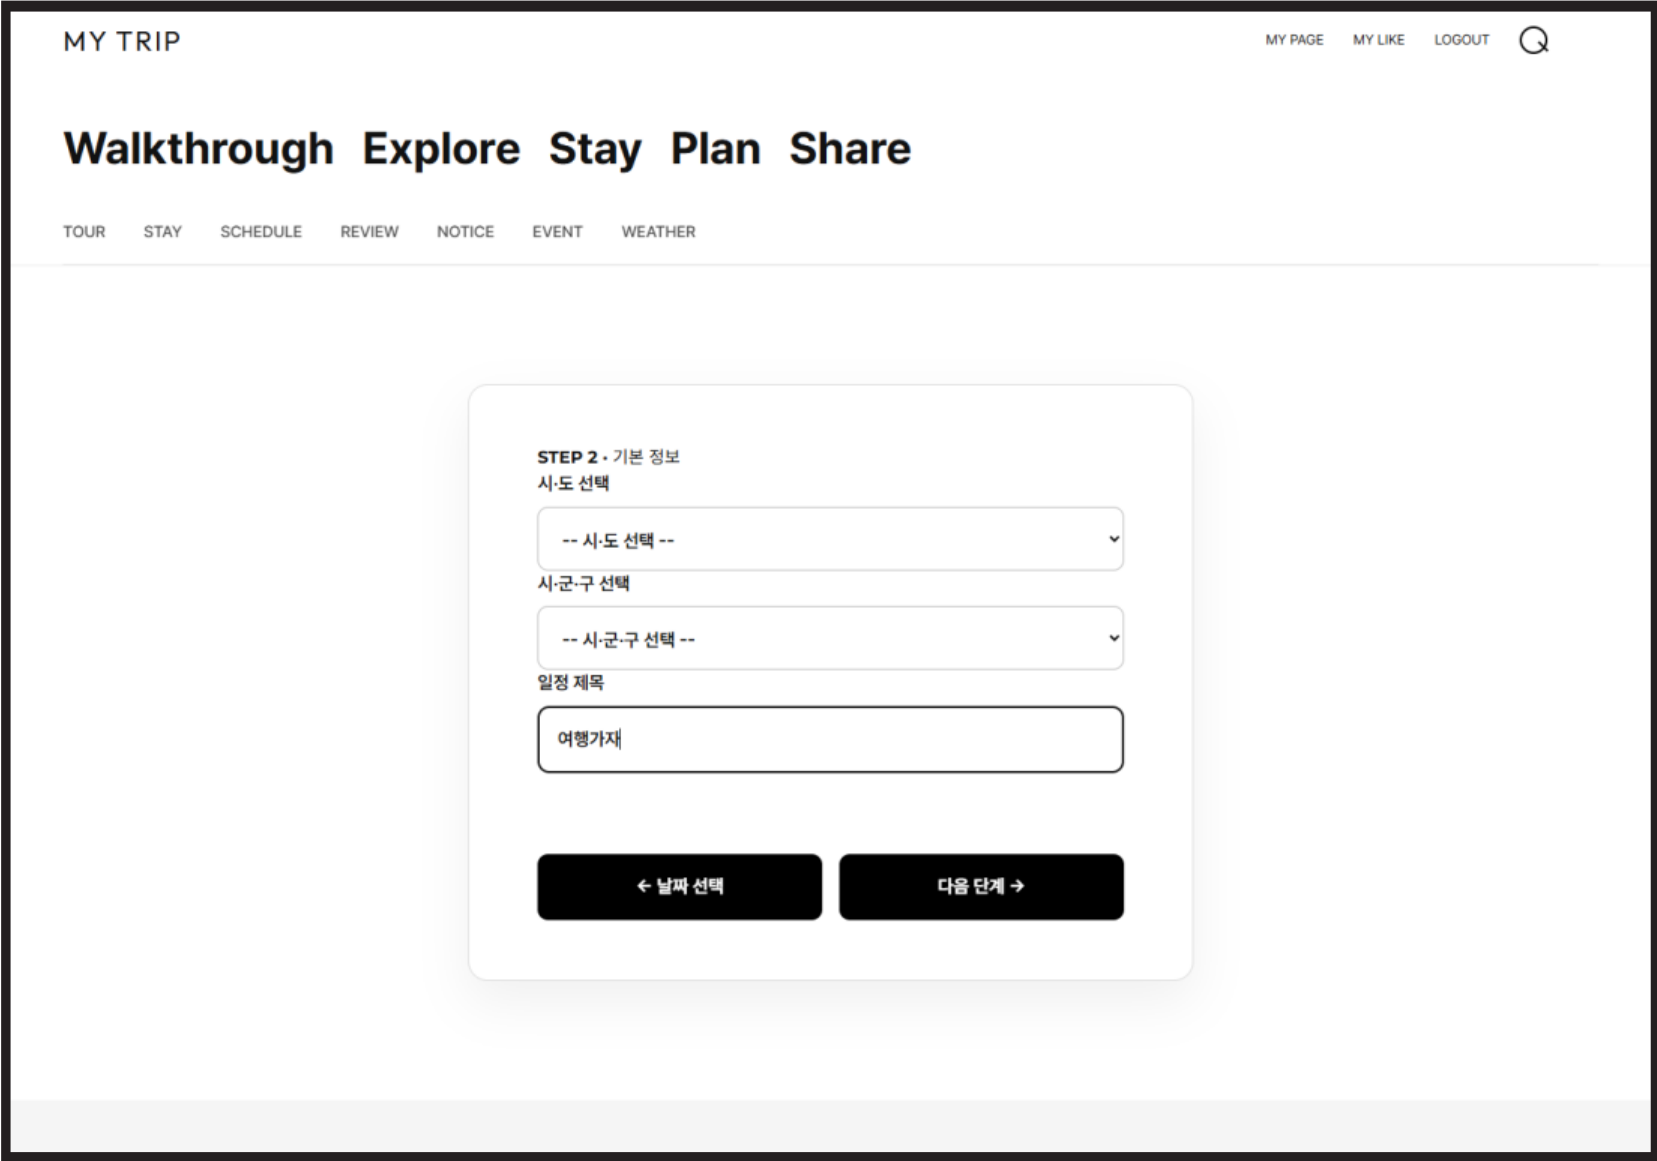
MY TRIP

MY PAGE MY LIKE LOGOUT

Walkthrough Explore Stay Plan Share

TOUR STAY SCHEDULE REVIEW NOTICE EVENT WEATHER

STEP 2 • 기본 정보

시·도 선택

-- 시·도 선택 --

시·군·구 선택

-- 시·군·구 선택 --

일정 제목

여행가재

← 날짜 선택

다음 단계 →